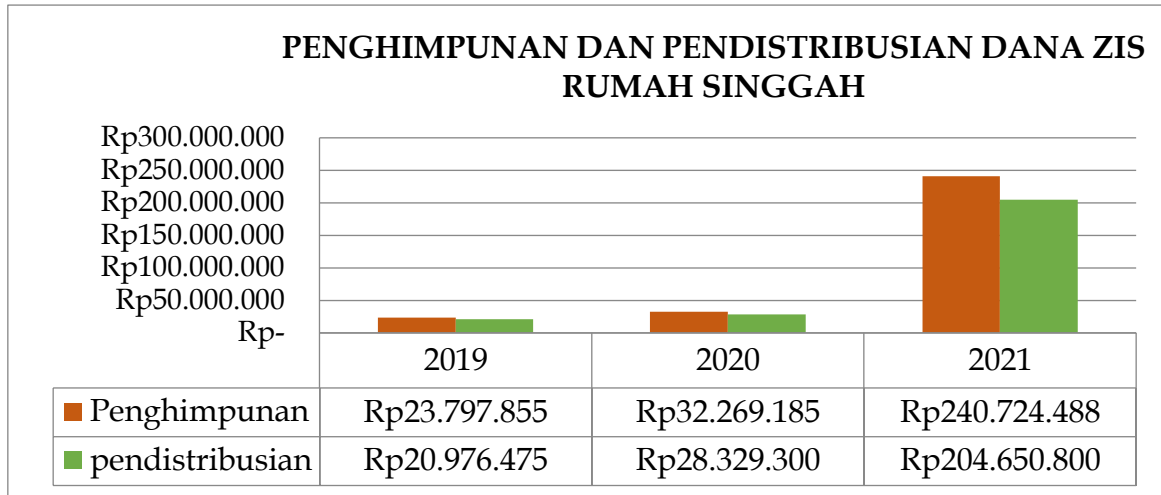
PENGHIMPUNAN DAN PENDISTRIBUSIAN DANA ZIS RUMAH SINGGAH

Rp300.000.000
Rp250.000.000
Rp200.000.000
Rp150.000.000
Rp100.000.000
Rp50.000.000
Rp-

| | 2019 | 2020 | 2021 |
|---|---|---|---|
| Penghimpunan | Rp23.797.855 | Rp32.269.185 | Rp240.724.488 |
| pendistribusian | Rp20.976.475 | Rp28.329.300 | Rp204.650.800 |